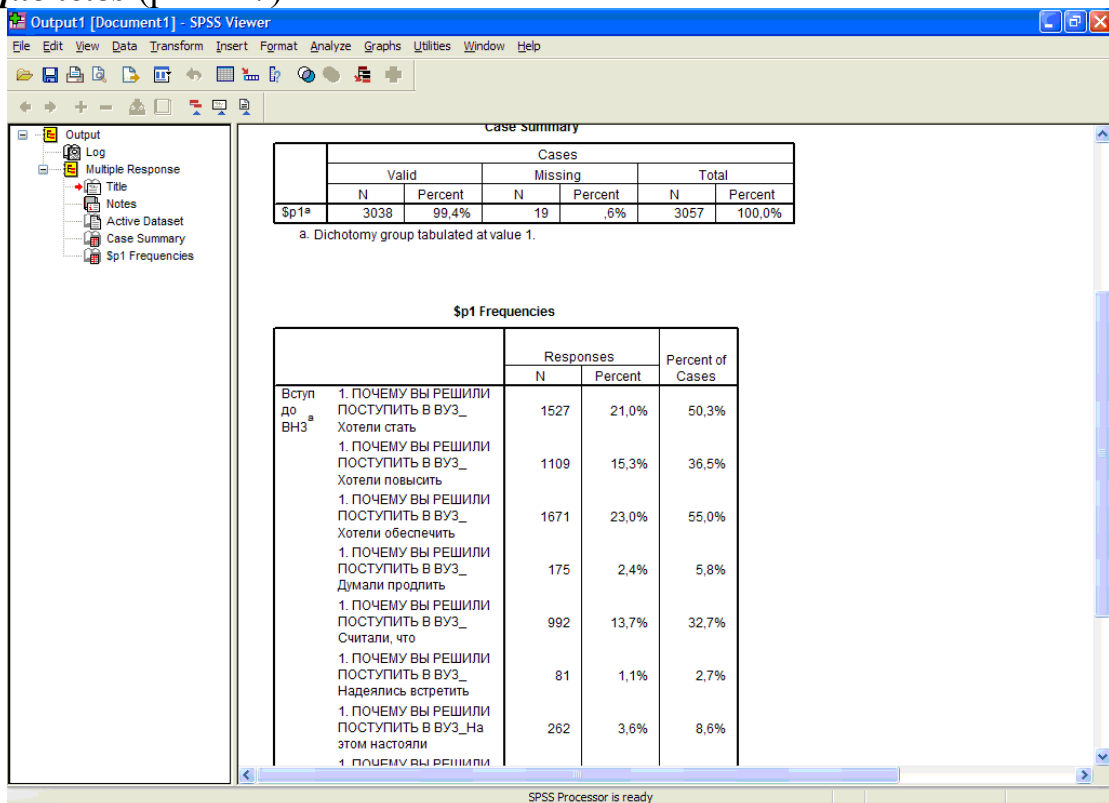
Output1 [Document1] - SPSS Viewer

File Edit View Data Transform Insert Format Analyze Graphs Utilities Window Help

Output
Log
Multiple Response
Title
Notes
Active Dataset
Case Summary
$p1 Frequencies

Case Summary

| | Cases | | | | | |
|---|---|---|---|---|---|---|
| | Valid | | Missing | | Total | |
| | N | Percent | N | Percent | N | Percent |
| $p1^a$ | 3038 | 99,4% | 19 | ,6% | 3057 | 100,0% |

a. Dichotomy group tabulated at value 1.

$p1 Frequencies

| | | Responses | | Percent of Cases |
|---|---|---|---|---|
| | | N | Percent | |
| Вступ до ВНЗ$^a$ | 1. ПОЧЕМУ ВЫ РЕШИЛИ ПОСТУПИТЬ В ВУЗ_ Хотели стать | 1527 | 21,0% | 50,3% |
| | 1. ПОЧЕМУ ВЫ РЕШИЛИ ПОСТУПИТЬ В ВУЗ_ Хотели повысить | 1109 | 15,3% | 36,5% |
| | 1. ПОЧЕМУ ВЫ РЕШИЛИ ПОСТУПИТЬ В ВУЗ_ Хотели обеспечить | 1671 | 23,0% | 55,0% |
| | 1. ПОЧЕМУ ВЫ РЕШИЛИ ПОСТУПИТЬ В ВУЗ_ Думали продлить | 175 | 2,4% | 5,8% |
| | 1. ПОЧЕМУ ВЫ РЕШИЛИ ПОСТУПИТЬ В ВУЗ_ Считали, что | 992 | 13,7% | 32,7% |
| | 1. ПОЧЕМУ ВЫ РЕШИЛИ ПОСТУПИТЬ В ВУЗ_ Надеялись встретить | 81 | 1,1% | 2,7% |
| | 1. ПОЧЕМУ ВЫ РЕШИЛИ ПОСТУПИТЬ В ВУЗ_На этом настояли | 262 | 3,6% | 8,6% |
| | 1. ПОЧЕМУ ВЫ РЕШИЛИ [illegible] | | | |

SPSS Processor is ready